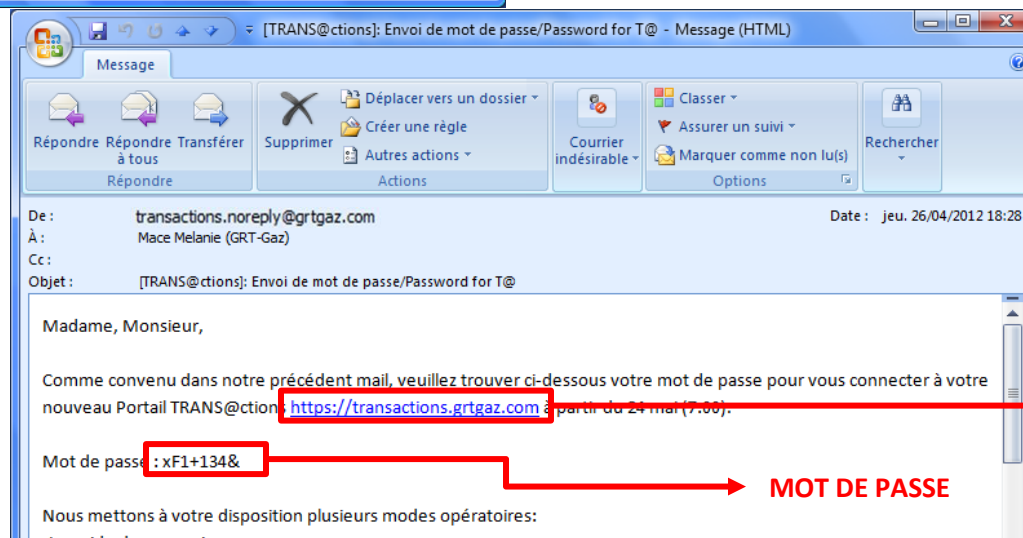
[TRANS@ctions]: Envoi de mot de passe/Password for T@ - Message (HTML)

Message

Répondre
Répondre à tous
Transférer
Répondre

Supprimer
Déplacer vers un dossier
Créer une règle
Autres actions
Actions

Courrier indésirable

Classer
Assurer un suivi
Marquer comme non lu(s)
Options

Rechercher

De : transactions.noreply@grtgaz.com
Date : jeu. 26/04/2012 18:28
À : Mace Melanie (GRT-Gaz)
Cc :
Objet : [TRANS@ctions]: Envoi de mot de passe/Password for T@

Madame, Monsieur,

Comme convenu dans notre précédent mail, veuillez trouver ci-dessous votre mot de passe pour vous connecter à votre nouveau Portail TRANS@ctions https://transactions.grtgaz.com à partir du 24 mai (7:00).

Mot de passe : xF1+134&

MOT DE PASSE

Nous mettons à votre disposition plusieurs modes opératoires: